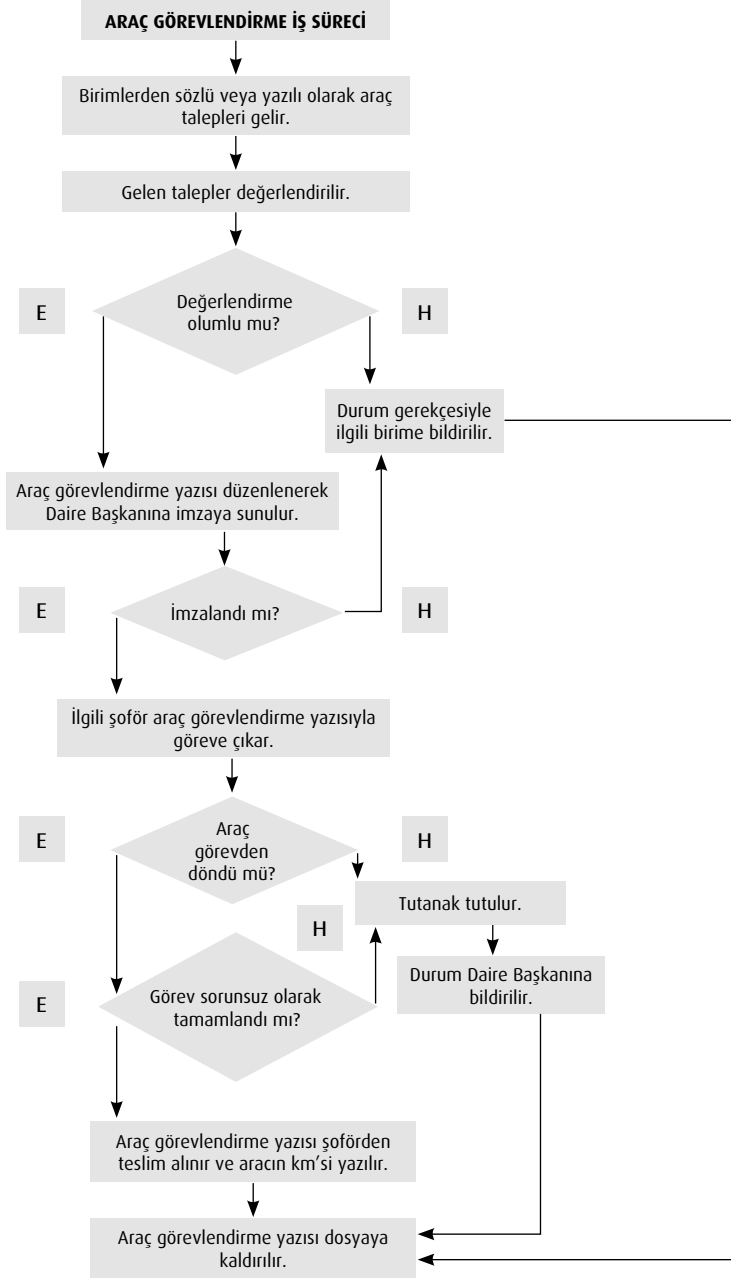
ARAÇ GÖREVLENDİRME İŞ SÜRECİ

Birimlerden sözlü veya yazılı olarak araç talepleri gelir.

Gelen talepler değerlendirilir.

E

Değerlendirme olumlu mu?

H

Durum gerekçesiyle ilgili birime bildirilir.

Araç görevlendirme yazısı düzenlenerek Daire Başkanına imzaya sunulur.

E

İmzalandı mı?

H

İlgili şoför araç görevlendirme yazısıyla göreve çıkar.

E

Araç görevden döndü mü?

H

Tutanak tutulur.

H

E

Görev sorunsuz olarak tamamlandı mı?

Durum Daire Başkanına bildirilir.

Araç görevlendirme yazısı şoförden teslim alınır ve aracın km'si yazılır.

Araç görevlendirme yazısı dosyaya kaldırılır.